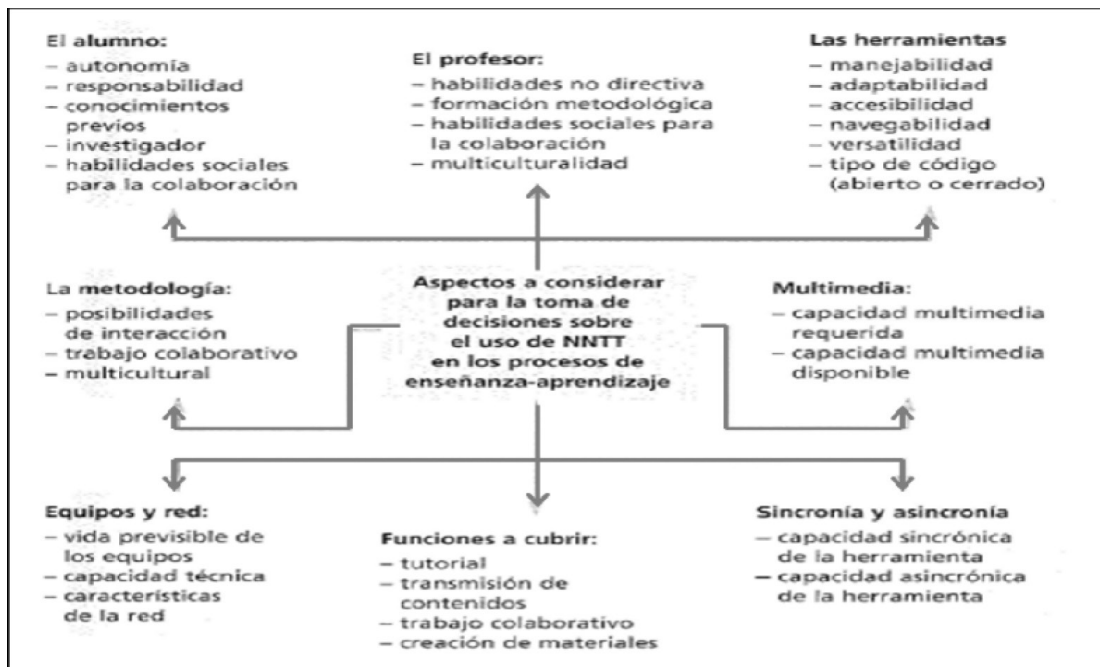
El alumno:
– autonomía
– responsabilidad
– conocimientos previos
– investigador
– habilidades sociales para la colaboración

El profesor:
– habilidades no directiva
– formación metodológica
– habilidades sociales para la colaboración
– multiculturalidad

Las herramientas
– manejabilidad
– adaptabilidad
– accesibilidad
– navegabilidad
– versatilidad
– tipo de código (abierto o cerrado)

La metodología:
– posibilidades de interacción
– trabajo colaborativo
– multicultural

Aspectos a considerar para la toma de decisiones sobre el uso de NNTT en los procesos de enseñanza-aprendizaje

Multimedia:
– capacidad multimedia requerida
– capacidad multimedia disponible

Equipos y red:
– vida previsible de los equipos
– capacidad técnica
– características de la red

Funciones a cubrir:
– tutorial
– transmisión de contenidos
– trabajo colaborativo
– creación de materiales

Sincronía y asincronía
– capacidad sincrónica de la herramienta
– capacidad asincrónica de la herramienta